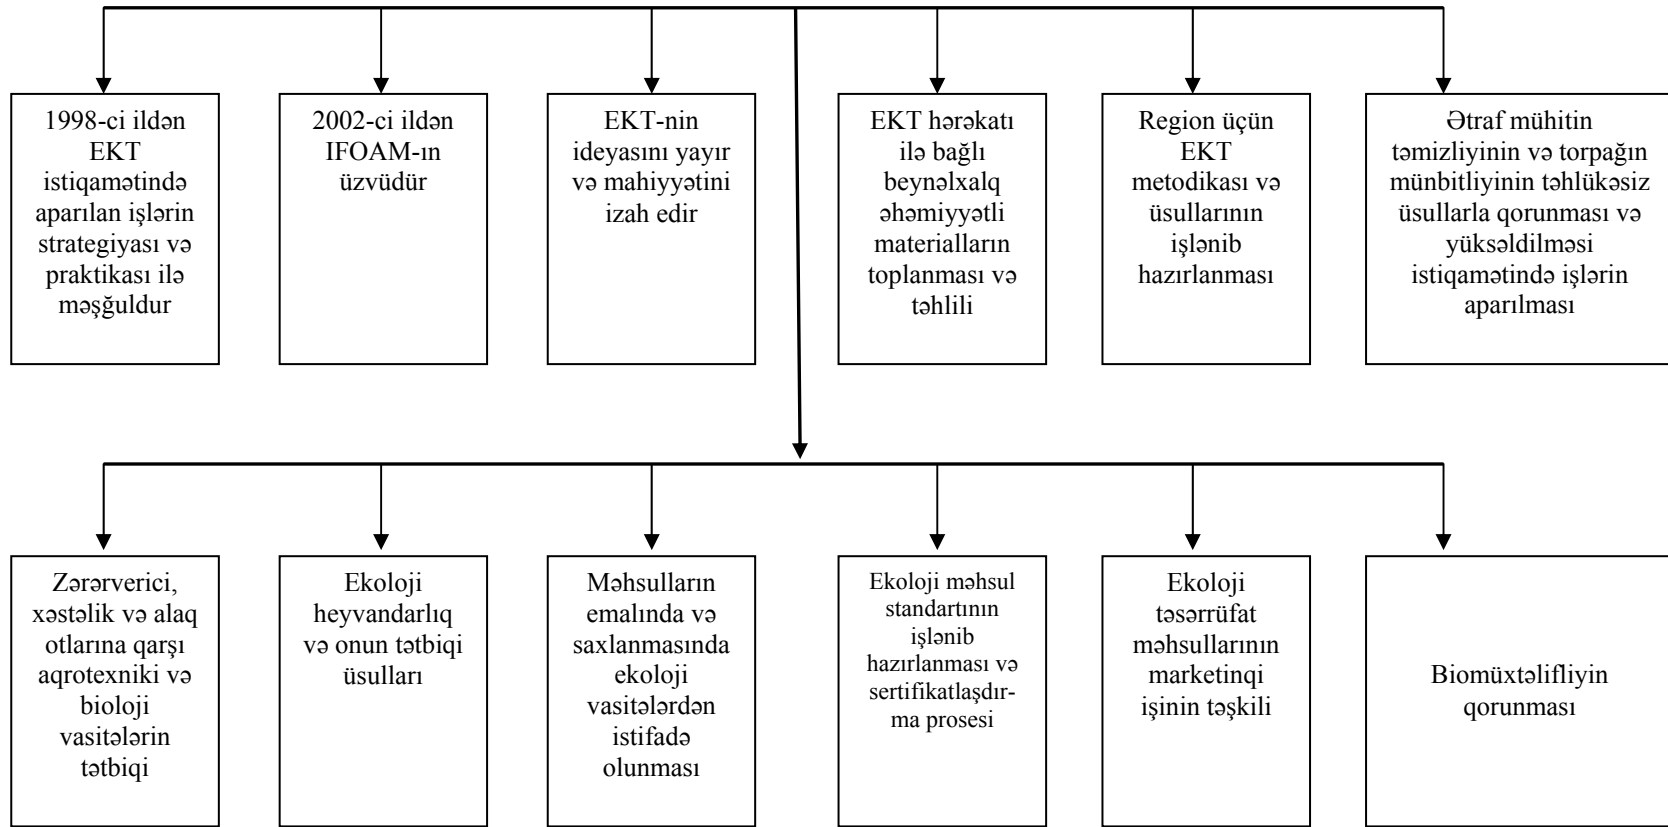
1998-ci ildən EKT istiqamətində aparılan işlərin strategiyası və praktikası ilə məşğuldur

2002-ci ildən IFOAM-ın üzvüdür

EKT-nin ideyasını yayır və mahiyyətini izah edir

EKT hərəkatı ilə bağlı beynəlxalq əhəmiyyətli materialların toplanması və təhlili

Region üçün EKT metodikası və üsullarının işlənib hazırlanması

Ətraf mühitin təmizliyinin və torpağın münbitliyinin təhlükəsiz üsullarla qorunması və yüksəldilməsi istiqamətində işlərin aparılması

Zərərverici, xəstəlik və alaq otlarına qarşı aqrotexniki və bioloji vasitələrin tətbiqi

Ekoloji heyvandarlıq və onun tətbiqi üsulları

Məhsulların emalında və saxlanmasında ekoloji vasitələrdən istifadə olunması

Ekoloji məhsul standartının işlənib hazırlanması və sertifikatlaşdırma prosesi

Ekoloji təsərrüfat məhsullarının marketinqi işinin təşkili

Biomüxtəlifliyin qorunması